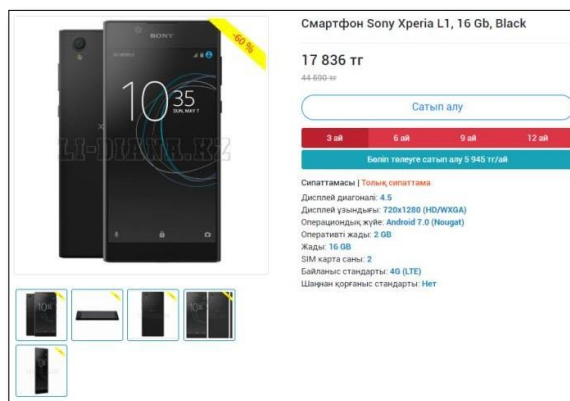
-60 %

SONY

10 35
SUN, MAY 7

LI-DIAWA.KZ

Смартфон Sony Xperia L1, 16 Gb, Black

17 836 тг
44 590 тг

Сатып алу

| 3 ай | 6 ай | 9 ай | 12 ай |
|---|---|---|---|

Бөліп төлеуге сатып алу 5 945 тг/ай

Сипаттамасы | Толық сипаттама

Дисплей диагоналі: 4.5
Дисплей ұзындығы: 720x1280 (HD/WXGA)
Операциондық жүйе: Android 7.0 (Nougat)
Оперативті жады: 2 GB
Жады: 16 GB
SIM карта саны: 2
Байланыс стандарты: 4G (LTE)
Шаңнан қорғаныс стандарты: Нет